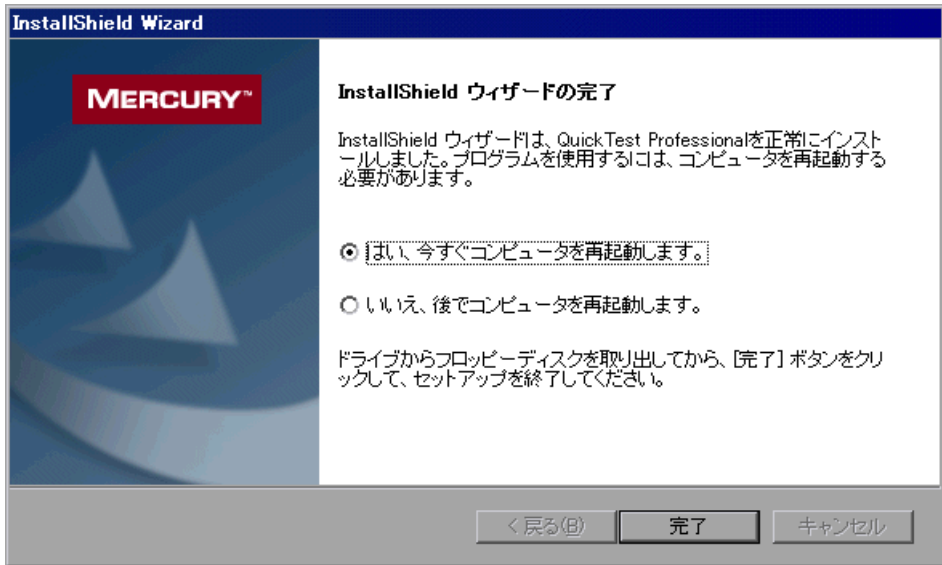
InstallShield Wizard

MERCURY™

InstallShield ウィザードの完了

InstallShield ウィザードは、QuickTest Professionalを正常にインストールしました。プログラムを使用するには、コンピュータを再起動する必要があります。

はい、今すぐコンピュータを再起動します。

いいえ、後でコンピュータを再起動します。

ドライブからフロッピーディスクを取り出してから、[完了] ボタンをクリックして、セットアップを終了してください。

< 戻る(B)

完了

キャンセル